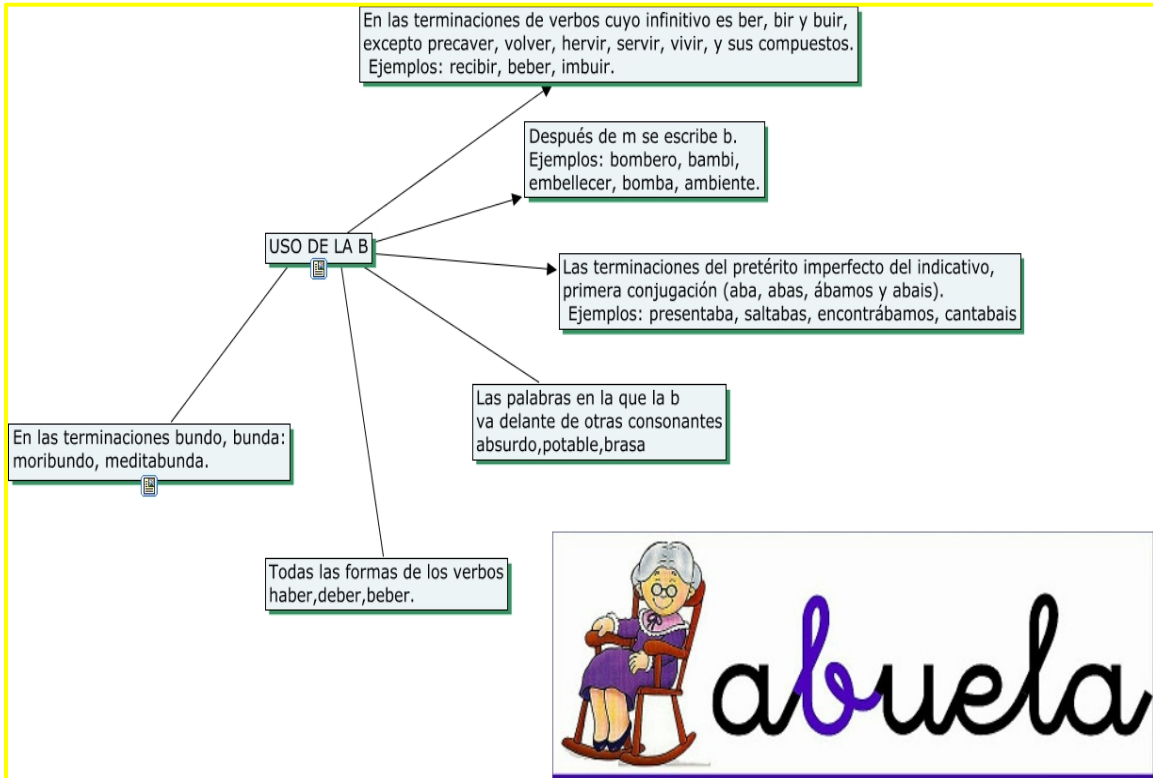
USO DE LA B

En las terminaciones de verbos cuyo infinitivo es ber, bir y buir, excepto precaver, volver, hervir, servir, vivir, y sus compuestos.
Ejemplos: recibir, beber, imbuir.

Después de m se escribe b.
Ejemplos: bombero, bambi, embellecer, bomba, ambiente.

Las terminaciones del pretérito imperfecto del indicativo, primera conjugación (aba, abas, ábamos y abais).
Ejemplos: presentaba, saltabas, encontrábamos, cantabais

Las palabras en la que la b va delante de otras consonantes absurdo,potable,brasa

En las terminaciones bundo, bunda: moribundo, meditabunda.

Todas las formas de los verbos haber,deber,beber.

abuela